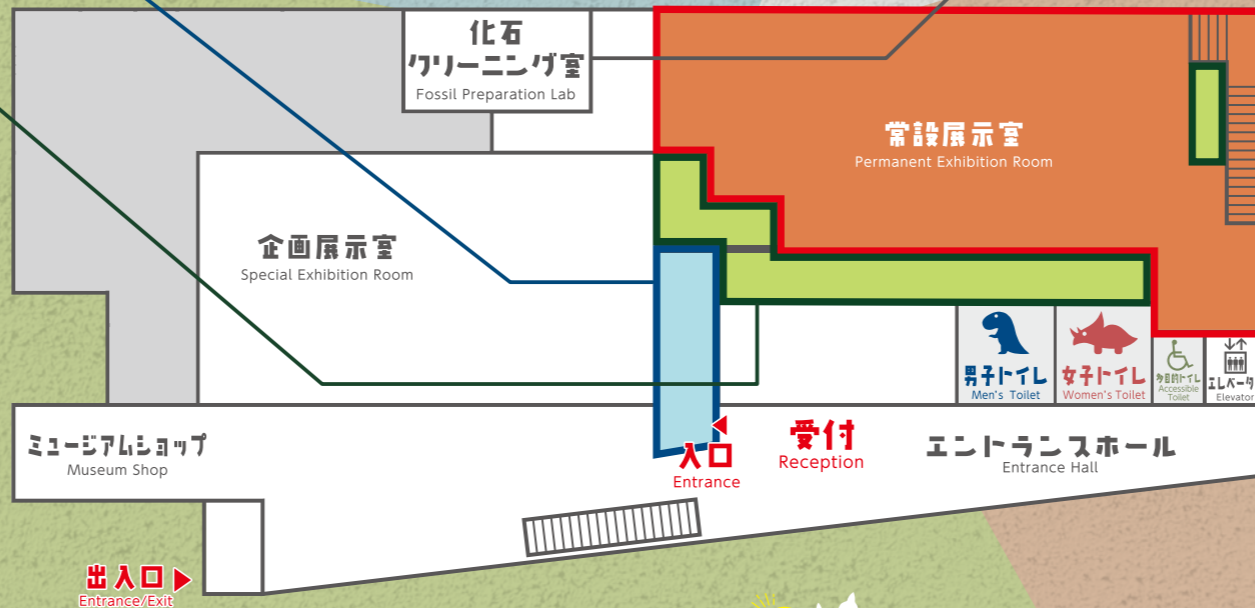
化石
クリーニング室
Fossil Preparation Lab

常設展示室
Permanent Exhibition Room

企画展示室
Special Exhibition Room

男子トイレ
Men's Toilet

女子トイレ
Women's Toilet

多目的トイレ
Accessible Toilet

エレベータ
Elevator

ミュージアムショップ
Museum Shop

入口
Entrance

受付
Reception

エントランスホール
Entrance Hall

出入口
Entrance/Exit